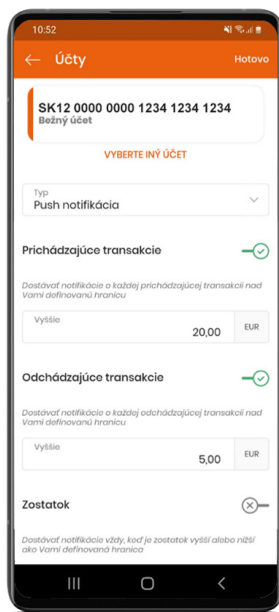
10:52

Účty

Hotovo

SK12 0000 0000 1234 1234 1234
Bežný účet

VYBERTE INÝ ÚČET

Typ
Push notifikácia

Prichádzajúce transakcie

Dostávať notifikácie o každej prichádzajúcej transakcii nad Vami definovanú hranicu

Vyššie
20,00
EUR

Odchádzajúce transakcie

Dostávať notifikácie o každej odchádzajúcej transakcii nad Vami definovanú hranicu

Vyššie
5,00
EUR

Zostatok

Dostávať notifikácie vždy, keď je zostatok vyšší alebo nižší ako Vami definovaná hranica